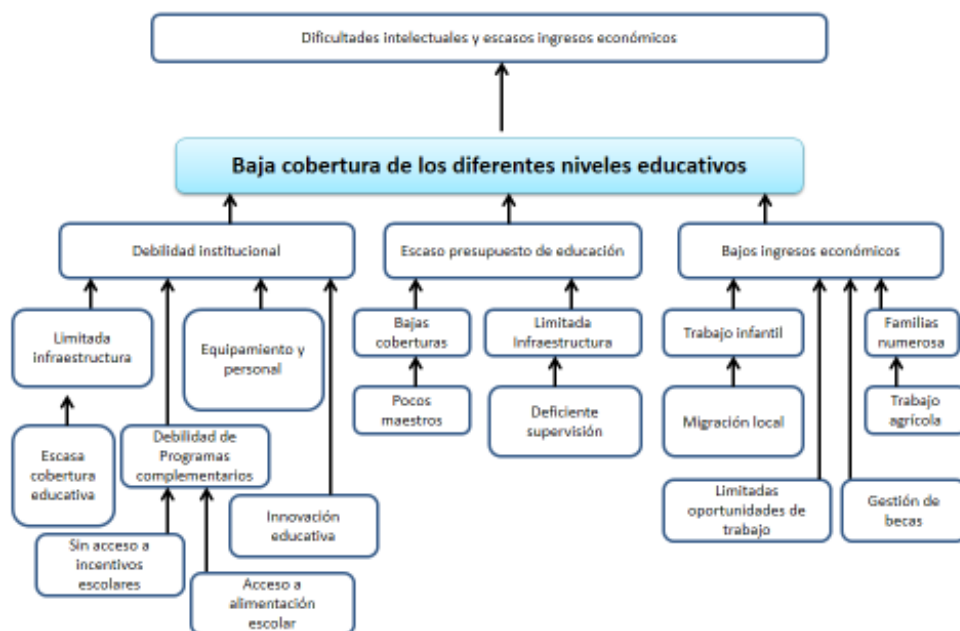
Dificultades intelectuales y escasos ingresos económicos

Baja cobertura de los diferentes niveles educativos

Debilidad institucional

Escaso presupuesto de educación

Bajos ingresos económicos

Limitada infraestructura

Equipamiento y personal

Escasa cobertura educativa

Debilidad de Programas complementarios

Innovación educativa

Sin acceso a incentivos escolares

Acceso a alimentación escolar

Bajas coberturas

Pocos maestros

Limitada Infraestructura

Deficiente supervisión

Trabajo infantil

Migración local

Limitadas oportunidades de trabajo

Gestión de becas

Familias numerosa

Trabajo agrícola